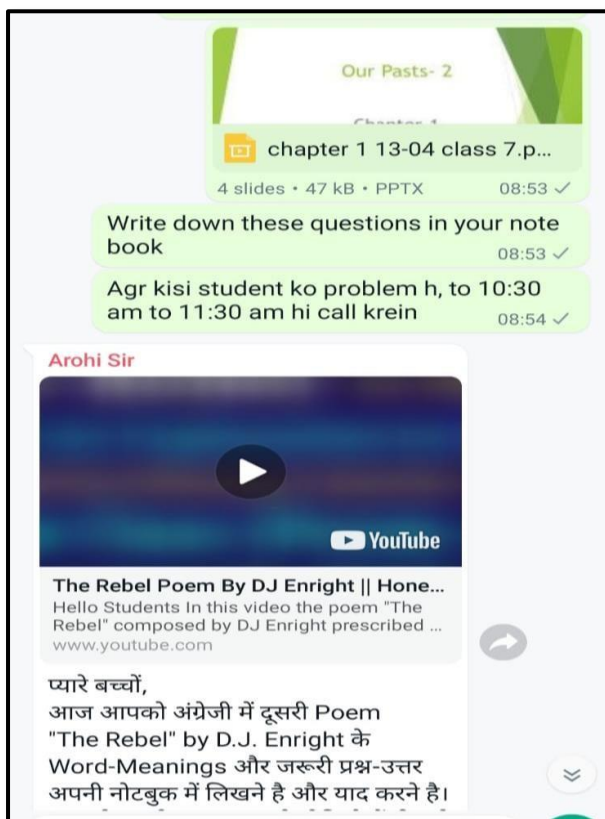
Our Pasts- 2

Chapter 1

chapter 1 13-04 class 7.p...

4 slides • 47 kB • PPTX 08:53 ✓

Write down these questions in your note book 08:53 ✓

Agr kisi student ko problem h, to 10:30 am to 11:30 am hi call krein 08:54 ✓

Arohi Sir

YouTube

The Rebel Poem By DJ Enright || Hone...

Hello Students In this video the poem "The Rebel" composed by DJ Enright prescribed ...

www.youtube.com

प्यारे बच्चों,
आज आपको अंग्रेजी में दूसरी Poem "The Rebel" by D.J. Enright के Word-Meanings और जरूरी प्रश्न-उत्तर अपनी नोटबुक में लिखने है और याद करने है।